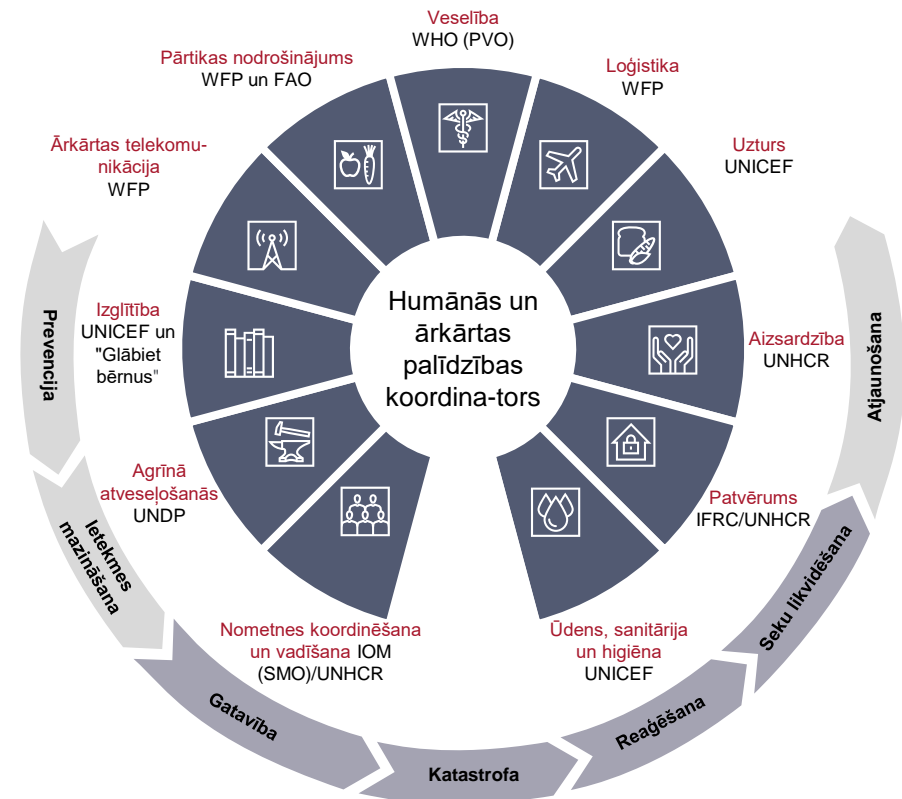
Veselība
WHO (PVO)

Loģistika
WFP

Uzturs
UNICEF

Aizsardzība
UNHCR

Patvērums
IFRC/UNHCR

Ūdens, sanitārija un higiēna
UNICEF

Nometnes koordinēšana un vadīšana IOM (SMO)/UNHCR

Agrīnā atveseļošanās
UNDP

Izglītība
UNICEF un "Glābiet bērnus"

Ārkārtas telekomunikācija
WFP

Pārtikas nodrošinājums
WFP un FAO

Humānās un ārkārtas palīdzības koordina-tors

Atjaunošana

Seku likvidēšana

Reaģēšana

Katastrofa

Gatavība

Ietekmes mazināšana

Prevencija